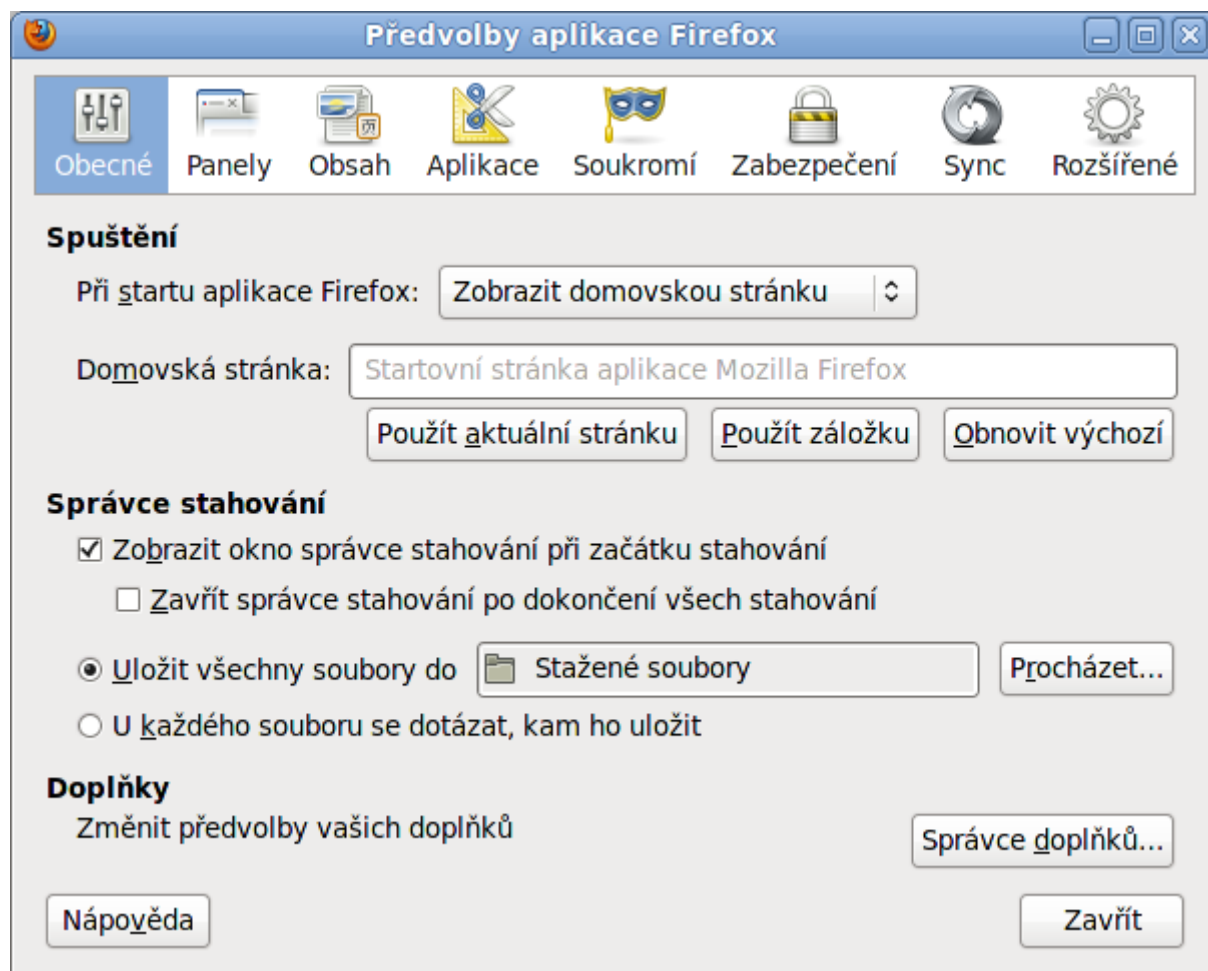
Předvolby aplikace Firefox

Obecné
Panely
Obsah
Aplikace
Soukromí
Zabezpečení
Sync
Rozšířené

Spuštění

Při startu aplikace Firefox: Zobrazit domovskou stránku

Domovská stránka: Startovní stránka aplikace Mozilla Firefox

Použít aktuální stránku
Použít záložku
Obnovit výchozí

Správce stahování

☑ Zobrazit okno správce stahování při začátku stahování

☐ Zavřít správce stahování po dokončení všech stahování

◉ Uložit všechny soubory do Stažené soubory
Procházet...

○ U každého souboru se dotázat, kam ho uložit

Doplňky

Změnit předvolby vašich doplňků
Správce doplňků...

Nápověda
Zavřít